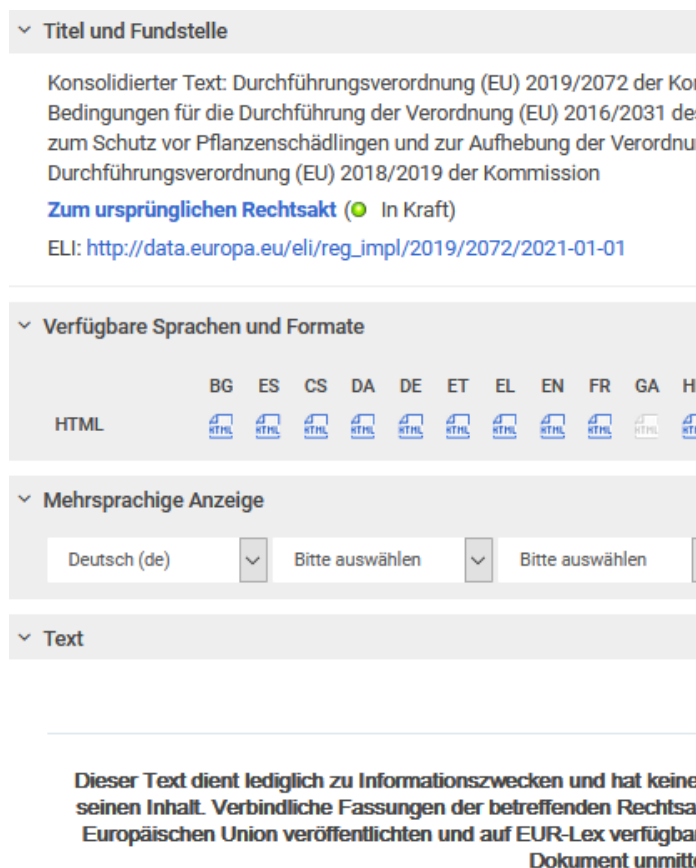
Titel und Fundstelle

Konsolidierter Text: Durchführungsverordnung (EU) 2019/2072 der Ko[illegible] Bedingungen für die Durchführung der Verordnung (EU) 2016/2031 de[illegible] zum Schutz vor Pflanzenschädlingen und zur Aufhebung der Verordnu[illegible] Durchführungsverordnung (EU) 2018/2019 der Kommission

Zum ursprünglichen Rechtsakt ( In Kraft)

ELI: http://data.europa.eu/eli/reg_impl/2019/2072/2021-01-01

Verfügbare Sprachen und Formate

| | BG | ES | CS | DA | DE | ET | EL | EN | FR | GA | H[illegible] |
|---|---|---|---|---|---|---|---|---|---|---|---|
| HTML | HTML | HTML | HTML | HTML | HTML | HTML | HTML | HTML | HTML | HTML | HTML |

Mehrsprachige Anzeige

Deutsch (de) | Bitte auswählen | Bitte auswählen

Text

Dieser Text dient lediglich zu Informationszwecken und hat keine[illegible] seinen Inhalt. Verbindliche Fassungen der betreffenden Rechtsa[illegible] Europäischen Union veröffentlichten und auf EUR-Lex verfügba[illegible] Dokument unmitt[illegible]